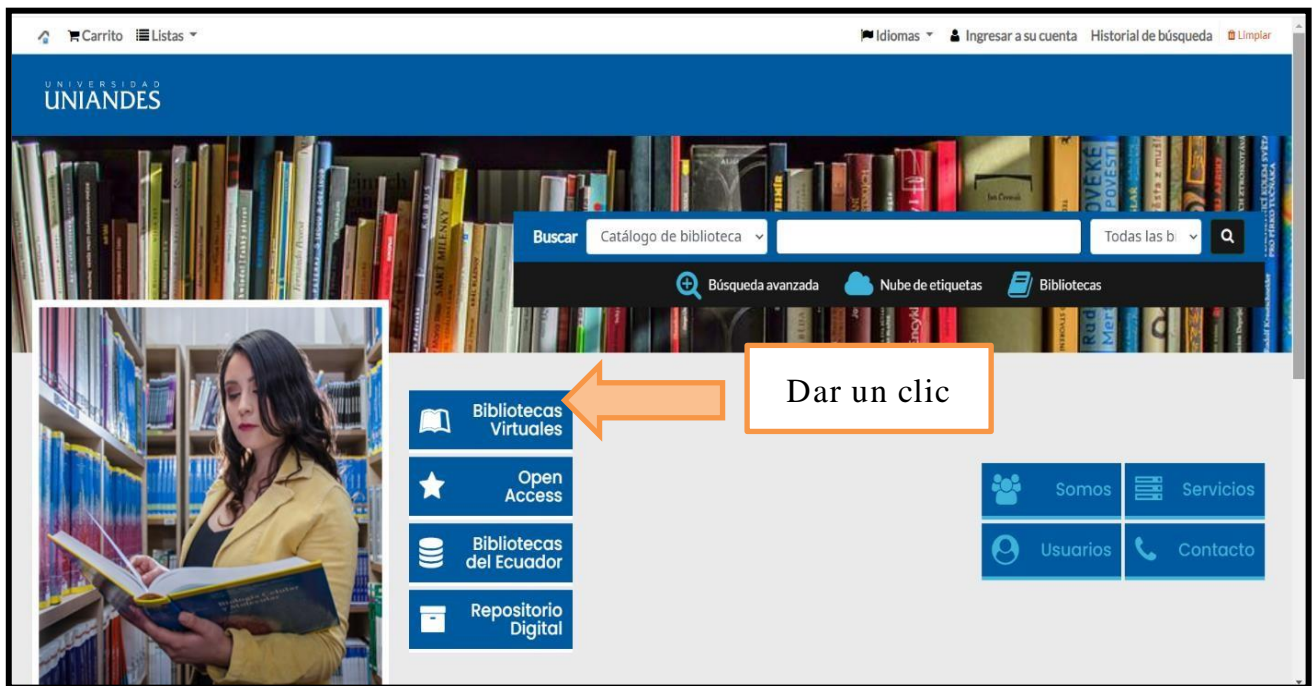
Carrito Listas

Idiomas Ingresar a su cuenta Historial de búsqueda Limpiar

UNIVERSIDAD
UNIANDES

Buscar Catálogo de biblioteca Todas las bi

Búsqueda avanzada Nube de etiquetas Bibliotecas

Dar un clic

Bibliotecas Virtuales

Open Access

Bibliotecas del Ecuador

Repositorio Digital

Somos Servicios

Usuarios Contacto